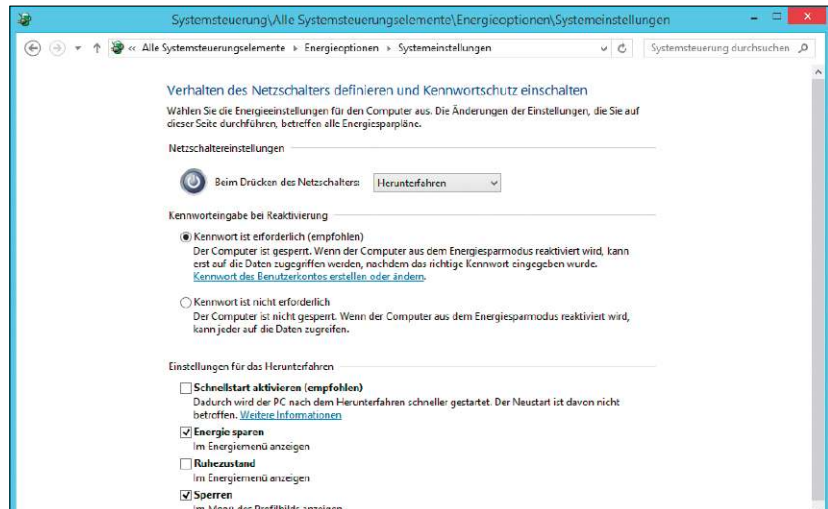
Systemsteuerung\Alle Systemsteuerungselemente\Energieoptionen\Systemeinstellungen

« Alle Systemsteuerungselemente ▸ Energieoptionen ▸ Systemeinstellungen

Systemsteuerung durchsuchen

Verhalten des Netzschalters definieren und Kennwortschutz einschalten

Wählen Sie die Energieeinstellungen für den Computer aus. Die Änderungen der Einstellungen, die Sie auf dieser Seite durchführen, betreffen alle Energiesparpläne.

Netzschaltereinstellungen

Beim Drücken des Netzschalters: Herunterfahren

Kennworteingabe bei Reaktivierung

Kennwort ist erforderlich (empfohlen)
Der Computer ist gesperrt. Wenn der Computer aus dem Energiesparmodus reaktiviert wird, kann erst auf die Daten zugegriffen werden, nachdem das richtige Kennwort eingegeben wurde.
Kennwort des Benutzerkontos erstellen oder ändern.

Kennwort ist nicht erforderlich
Der Computer ist nicht gesperrt. Wenn der Computer aus dem Energiesparmodus reaktiviert wird, kann jeder auf die Daten zugreifen.

Einstellungen für das Herunterfahren

Schnellstart aktivieren (empfohlen)
Dadurch wird der PC nach dem Herunterfahren schneller gestartet. Der Neustart ist davon nicht betroffen. Weitere Informationen

Energie sparen
Im Energiemenü anzeigen

Ruhezustand
Im Energiemenü anzeigen

Sperren
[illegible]